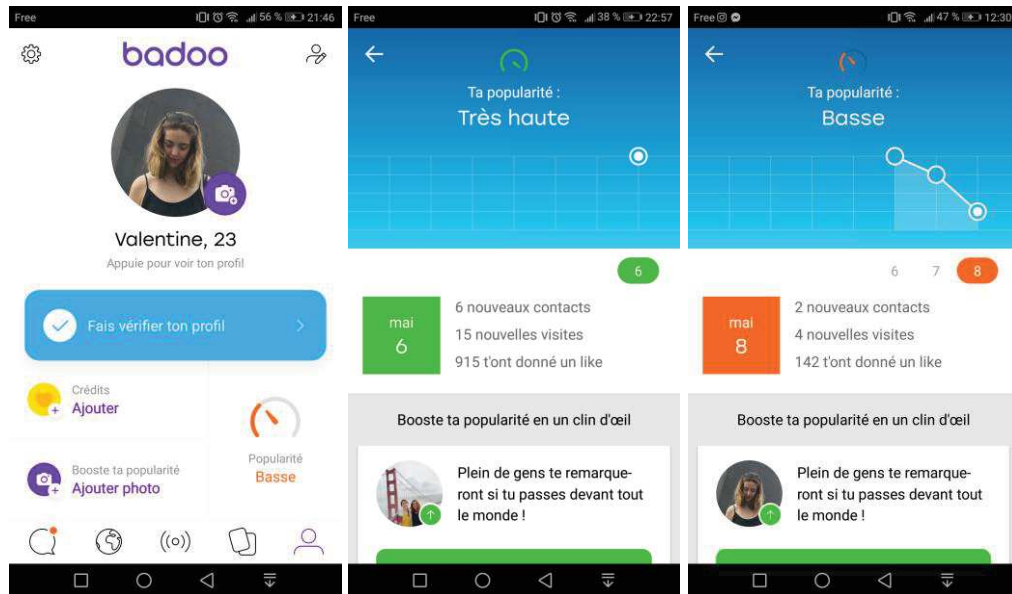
Free 56 % 21:46

badoo

Valentine, 23

Appuie pour voir ton profil

Fais vérifier ton profil

Crédits
Ajouter

Booste ta popularité
Ajouter photo

Popularité
Basse

Free 38 % 22:57

Ta popularité :
Très haute

6

mai
6

6 nouveaux contacts
15 nouvelles visites
915 t'ont donné un like

Booste ta popularité en un clin d'œil

Plein de gens te remarqueront si tu passes devant tout le monde !

Free 47 % 12:30

Ta popularité :
Basse

6 7 8

mai
8

2 nouveaux contacts
4 nouvelles visites
142 t'ont donné un like

Booste ta popularité en un clin d'œil

Plein de gens te remarqueront si tu passes devant tout le monde !